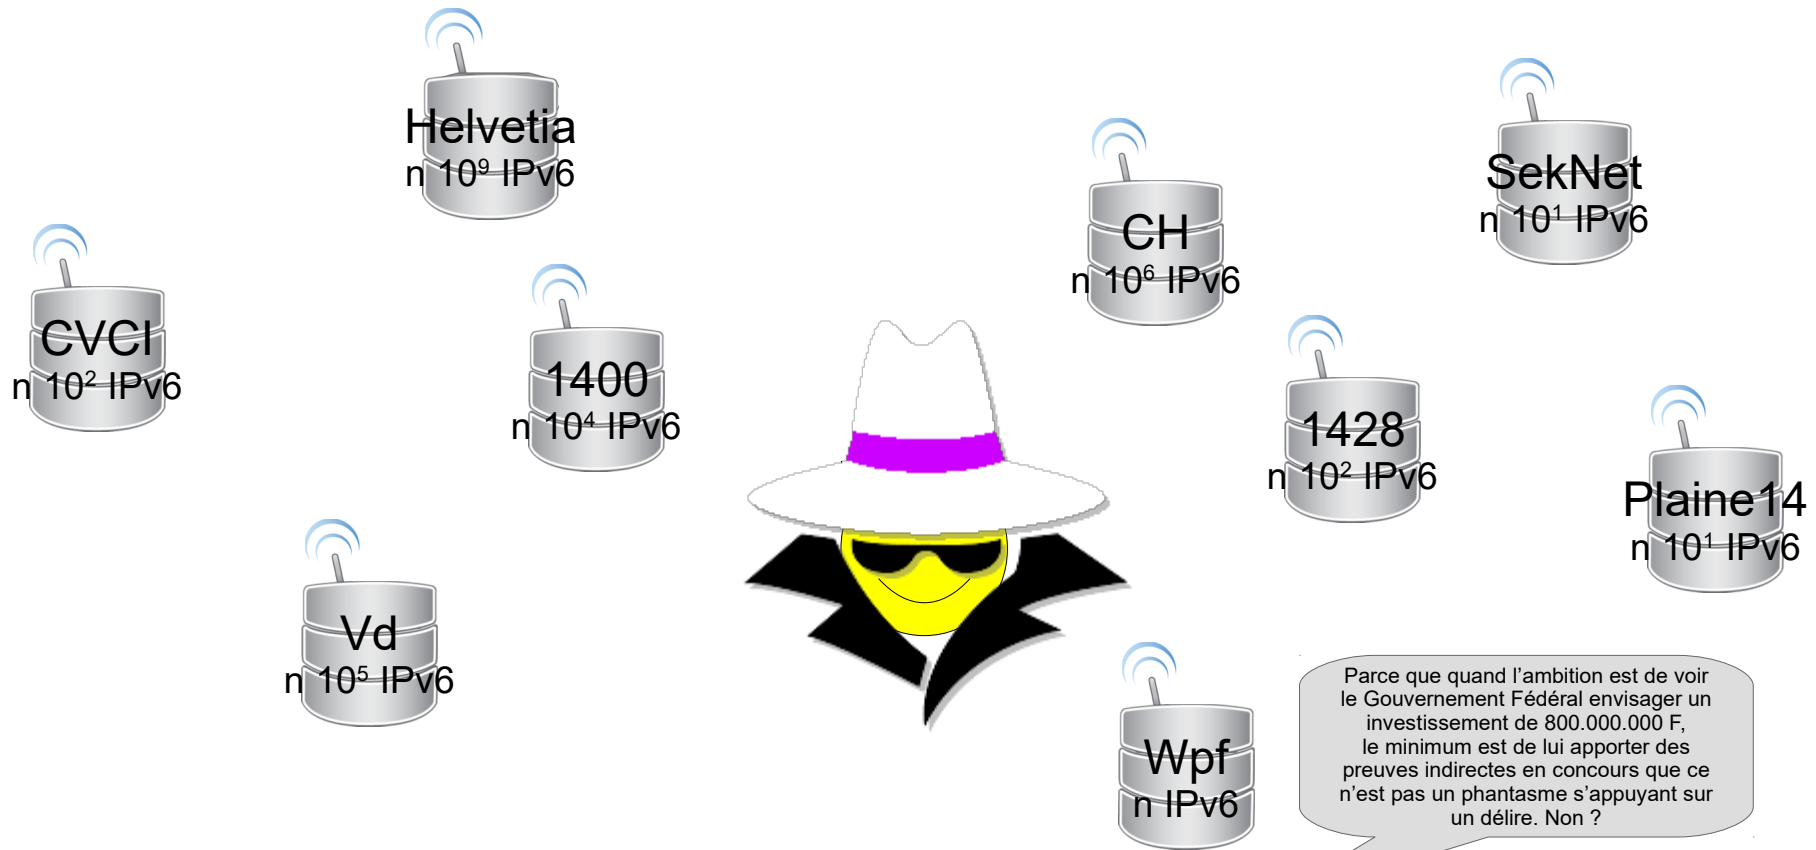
Helvetia
n $10^9$ IPv6

CH
n $10^6$ IPv6

SekNet
n $10^1$ IPv6

CVCI
n $10^2$ IPv6

1400
n $10^4$ IPv6

1428
n $10^2$ IPv6

Plaine14
n $10^1$ IPv6

Vd
n $10^5$ IPv6

Wpf
n IPv6

Parce que quand l’ambition est de voir le Gouvernement Fédéral envisager un investissement de 800.000.000 F, le minimum est de lui apporter des preuves indirectes en concours que ce n’est pas un phantasme s’appuyant sur un délire. Non ?